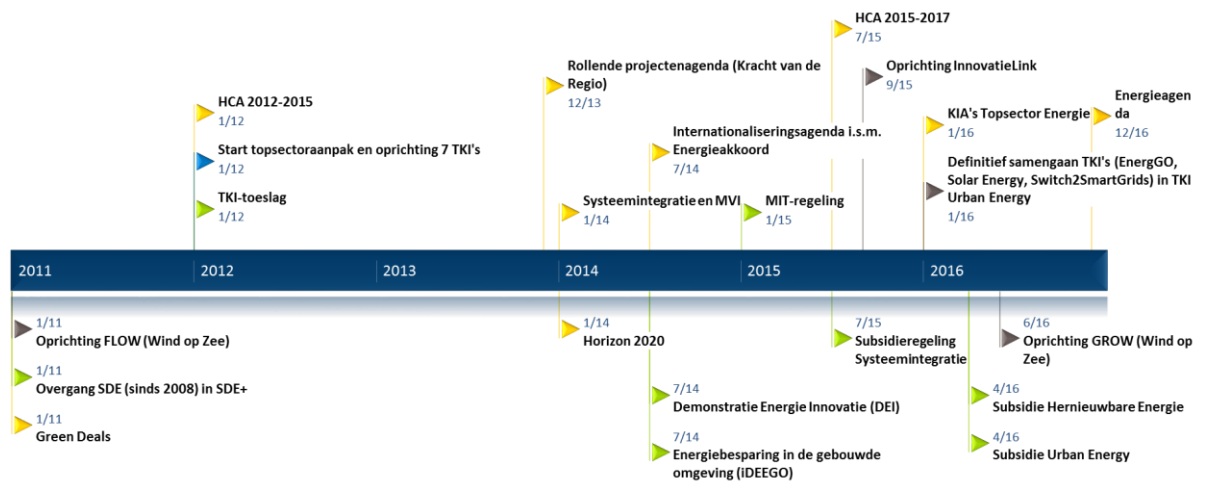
HCA 2015-2017
7/15

Oprichting InnovatieLink
9/15

Rollende projectenagenda (Kracht van de Regio)
12/13

HCA 2012-2015
1/12

Start topsectoraanpak en oprichting 7 TKI's
1/12

TKI-toeslag
1/12

Internationaliseringsagenda i.s.m. Energieakkoord
7/14

Systeemintegratie en MVI
1/14

MIT-regeling
1/15

KIA's Topsector Energie
1/16

Energieagenda
12/16

Definitief samengaan TKI's (EnergGO, Solar Energy, Switch2SmartGrids) in TKI Urban Energy
1/16

2011 2012 2013 2014 2015 2016

1/11
Oprichting FLOW (Wind op Zee)

1/11
Overgang SDE (sinds 2008) in SDE+

1/11
Green Deals

1/14
Horizon 2020

7/14
Demonstratie Energie Innovatie (DEI)

7/14
Energiebesparing in de gebouwde omgeving (iDEEGO)

7/15
Subsidieregeling Systeemintegratie

6/16
Oprichting GROW (Wind op Zee)

4/16
Subsidie Hernieuwbare Energie

4/16
Subsidie Urban Energy